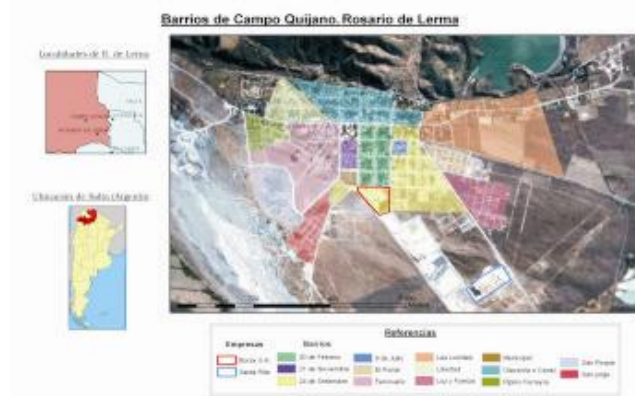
Barrios de Campo Quijano. Rosario de Lerma

Localidades de R. de Lerma

Ubicación de Salta (Argentina)

Referencias

Empresas

Borax S.A.

Santa Rita

Barrios

20 de Febrero

27 de Noviembre

24 de Setiembre

9 de Julio

El Portal

Ferroviario

Las Lomitas

Libertad

Luz y Fuerza

Municipal

Obrador a Cerro

Ojoco Carrasco

San Roque

San Jorge

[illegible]

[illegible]